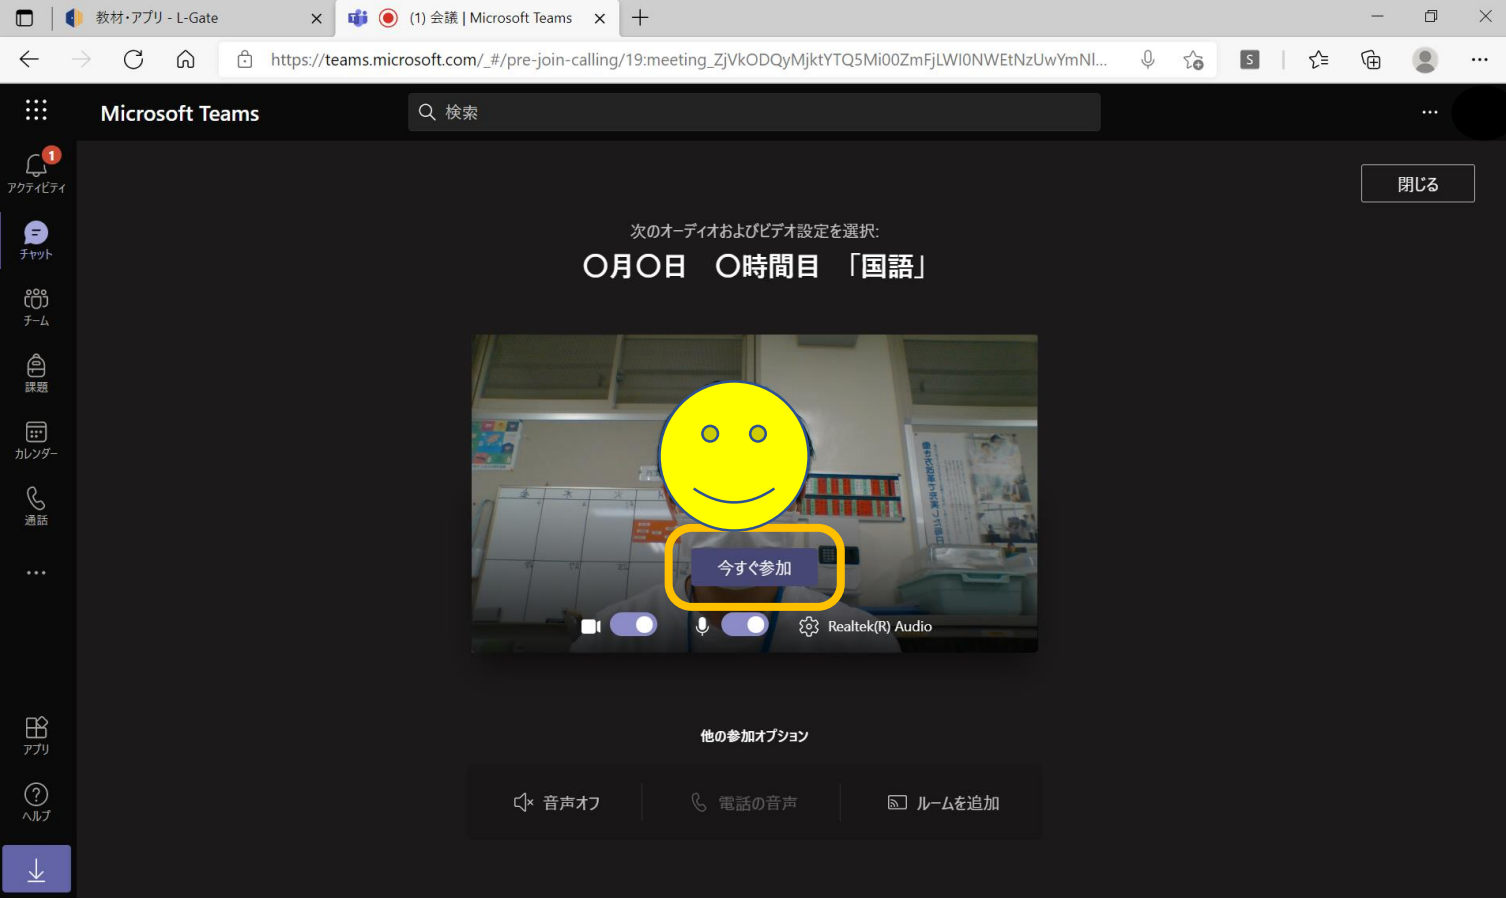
教材・アプリ - L-Gate

(1) 会議 | Microsoft Teams

https://teams.microsoft.com/_#/pre-join-calling/19:meeting_ZjVkODQyMjktYTQ5Mi00ZmFjLWI0NWEtNzUwYmNl...

S

Microsoft Teams

検索

...

1
アクティビティ

チャット

チーム

課題

カレンダー

通話

...

アプリ

ヘルプ

閉じる

次のオーディオおよびビデオ設定を選択:

〇月〇日　〇時間目　「国語」

今すぐ参加

Realtek(R) Audio

他の参加オプション

音声オフ

電話の音声

ルームを追加